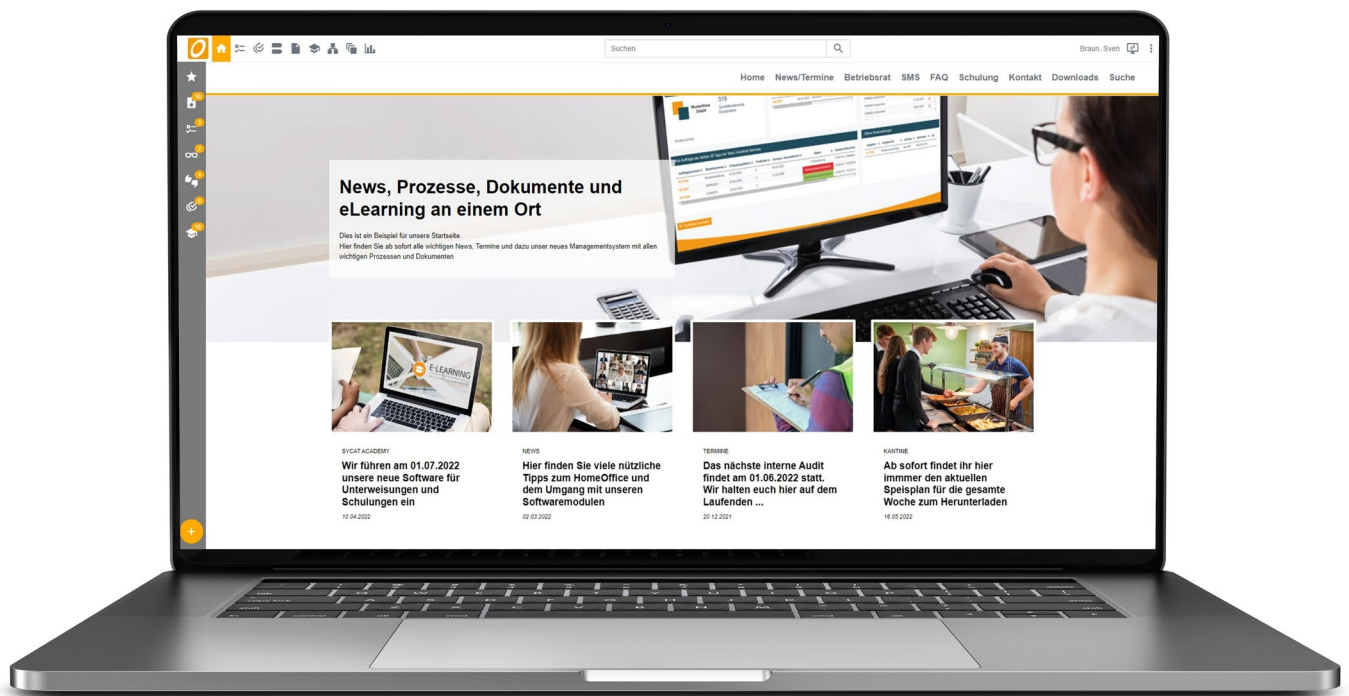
Suchen

Braun, Sven

Home News/Termine Betriebsrat SMS FAQ Schulung Kontakt Downloads Suche

10
5
2
4
8
10

News, Prozesse, Dokumente und eLearning an einem Ort

Dies ist ein Beispiel für unsere Startseite.
Hier finden Sie ab sofort alle wichtigen News, Termine und dazu unser neues Managementsystem mit allen wichtigen Prozessen und Dokumenten

E-LEARNING

SYCAT ACADEMY
Wir führen am 01.07.2022 unsere neue Software für Unterweisungen und Schulungen ein
10.04.2022

NEWS
Hier finden Sie viele nützliche Tipps zum HomeOffice und dem Umgang mit unseren Softwaremodulen
02.03.2022

TERMINE
Das nächste interne Audit findet am 01.06.2022 statt. Wir halten euch hier auf dem Laufenden ...
20.12.2021

KANTINE
Ab sofort findet ihr hier immmer den aktuellen Speisplan für die gesamte Woche zum Herunterladen
16.05.2022